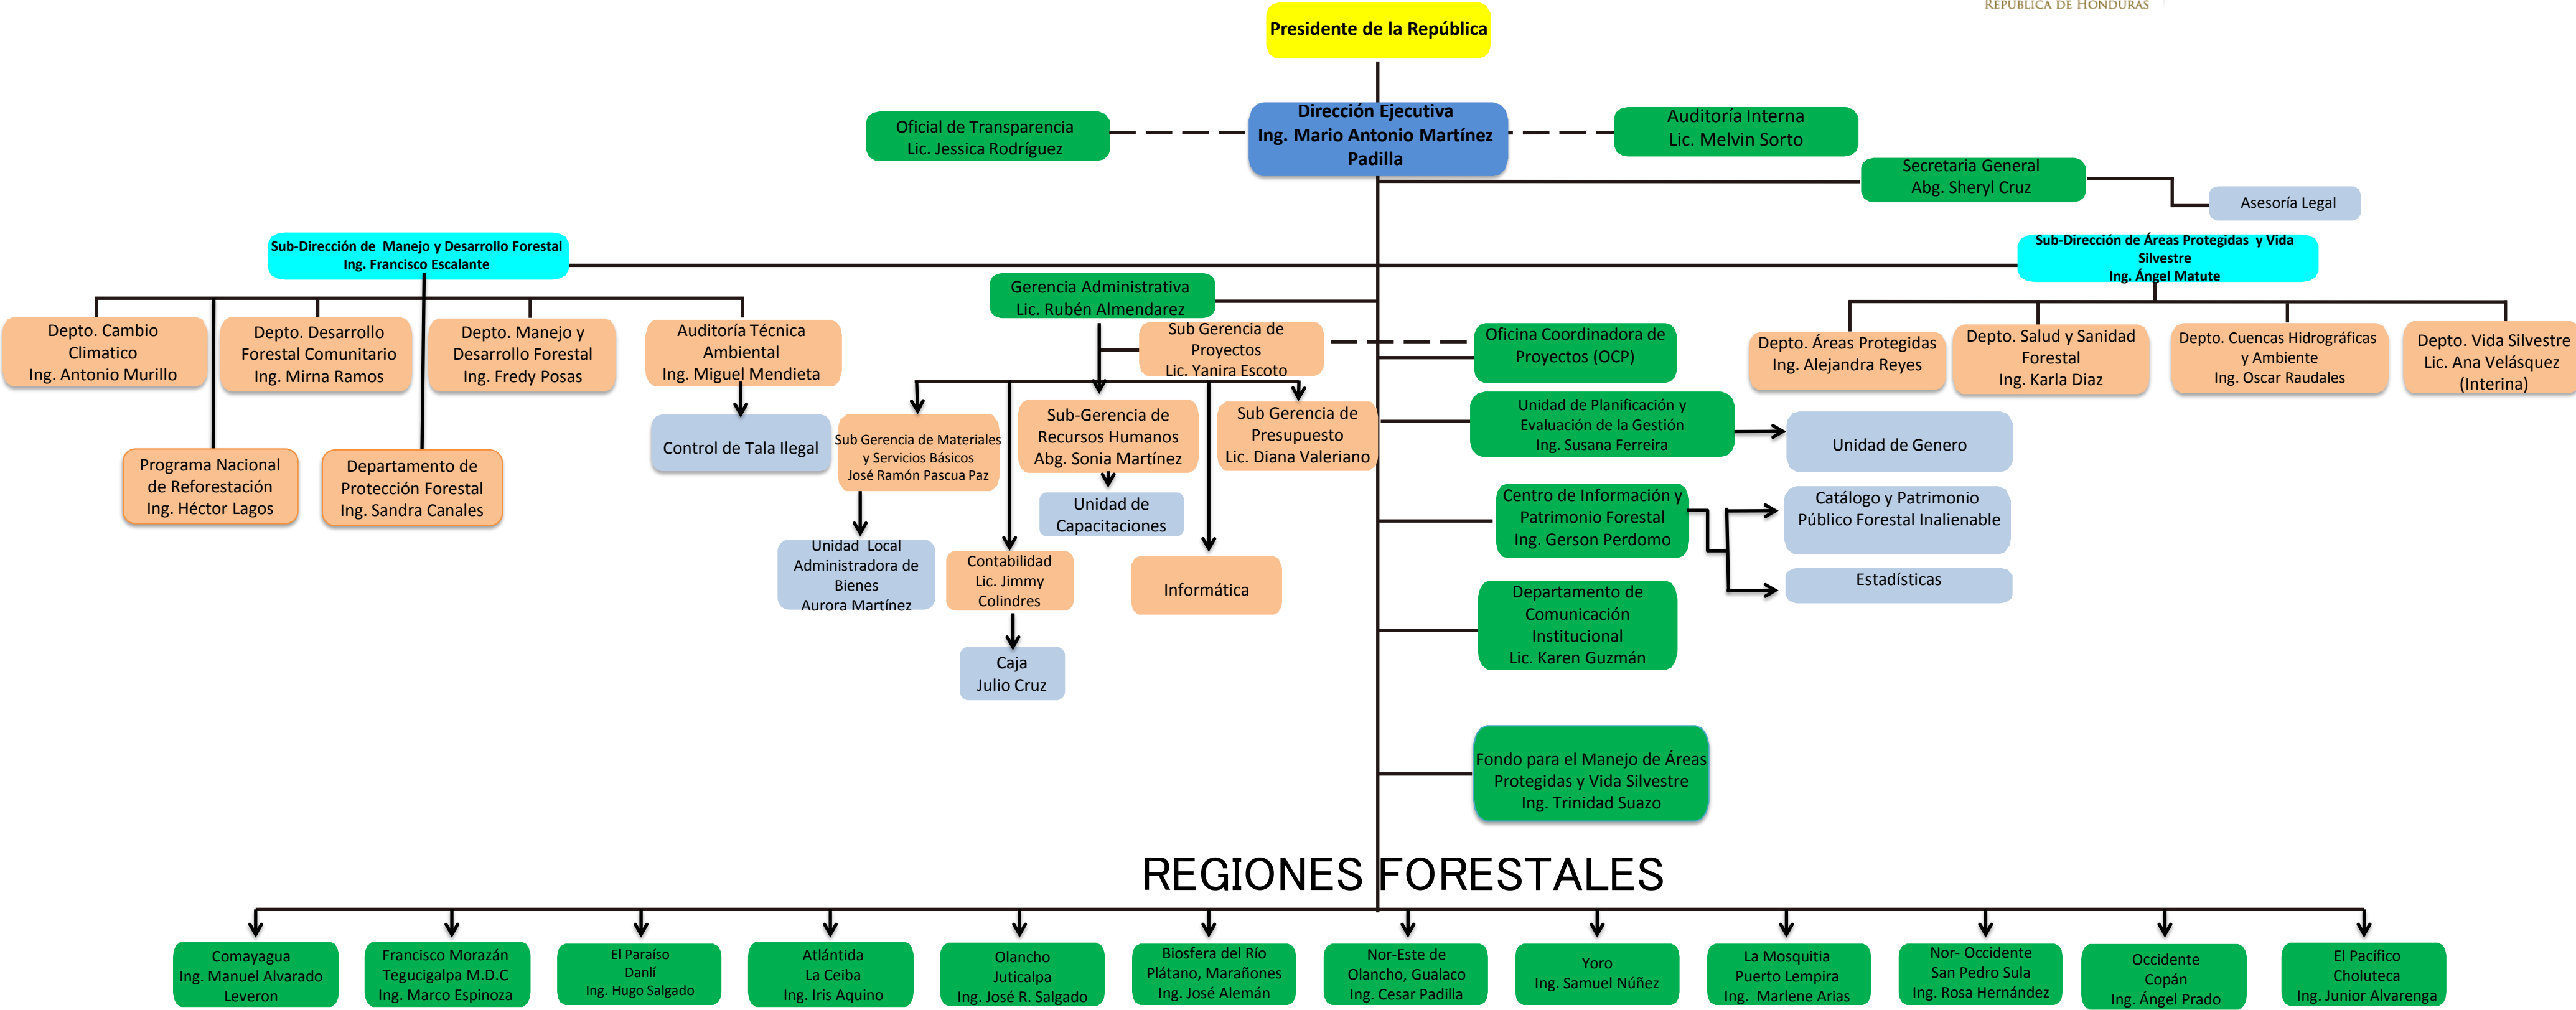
REPÚBLICA DE HONDURAS

Presidente de la República

Oficial de Transparencia
Lic. Jessica Rodríguez

Dirección Ejecutiva
Ing. Mario Antonio Martínez Padilla

Auditoría Interna
Lic. Melvin Sorto

Secretaria General
Abg. Sheryl Cruz

Asesoría Legal

Sub-Dirección de Manejo y Desarrollo Forestal
Ing. Francisco Escalante

Depto. Cambio Climatico
Ing. Antonio Murillo

Depto. Desarrollo Forestal Comunitario
Ing. Mirna Ramos

Depto. Manejo y Desarrollo Forestal
Ing. Fredy Posas

Auditoría Técnica Ambiental
Ing. Miguel Mendieta

Control de Tala Ilegal

Programa Nacional de Reforestación
Ing. Héctor Lagos

Departamento de Protección Forestal
Ing. Sandra Canales

Gerencia Administrativa
Lic. Rubén Almendarez

Sub Gerencia de Proyectos
Lic. Yanira Escoto

Oficina Coordinadora de Proyectos (OCP)

Sub Gerencia de Materiales y Servicios Básicos
José Ramón Pascua Paz

Sub-Gerencia de Recursos Humanos
Abg. Sonia Martínez

Sub Gerencia de Presupuesto
Lic. Diana Valeriano

Unidad de Capacitaciones

Unidad Local Administradora de Bienes
Aurora Martínez

Contabilidad
Lic. Jimmy Colindres

Informática

Caja
Julio Cruz

Sub-Dirección de Áreas Protegidas y Vida Silvestre
Ing. Ángel Matute

Depto. Áreas Protegidas
Ing. Alejandra Reyes

Depto. Salud y Sanidad Forestal
Ing. Karla Diaz

Depto. Cuencas Hidrográficas y Ambiente
Ing. Oscar Raudales

Depto. Vida Silvestre
Lic. Ana Velásquez (Interina)

Unidad de Planificación y Evaluación de la Gestión
Ing. Susana Ferreira

Unidad de Genero

Centro de Información y Patrimonio Forestal
Ing. Gerson Perdomo

Catálogo y Patrimonio Público Forestal Inalienable

Estadísticas

Departamento de Comunicación Institucional
Lic. Karen Guzmán

Fondo para el Manejo de Áreas Protegidas y Vida Silvestre
Ing. Trinidad Suazo

REGIONES FORESTALES

Comayagua
Ing. Manuel Alvarado Leveron

Francisco Morazán
Tegucigalpa M.D.C
Ing. Marco Espinoza

El Paraíso
Danlí
Ing. Hugo Salgado

Atlántida
La Ceiba
Ing. Iris Aquino

Olancho
Juticalpa
Ing. José R. Salgado

Biosfera del Río Plátano, Marañones
Ing. José Alemán

Nor-Este de Olancho, Gualaco
Ing. Cesar Padilla

Yoro
Ing. Samuel Núñez

La Mosquitia
Puerto Lempira
Ing. Marlene Arias

Nor- Occidente
San Pedro Sula
Ing. Rosa Hernández

Occidente
Copán
Ing. Ángel Prado

El Pacífico
Choluteca
Ing. Junior Alvarenga